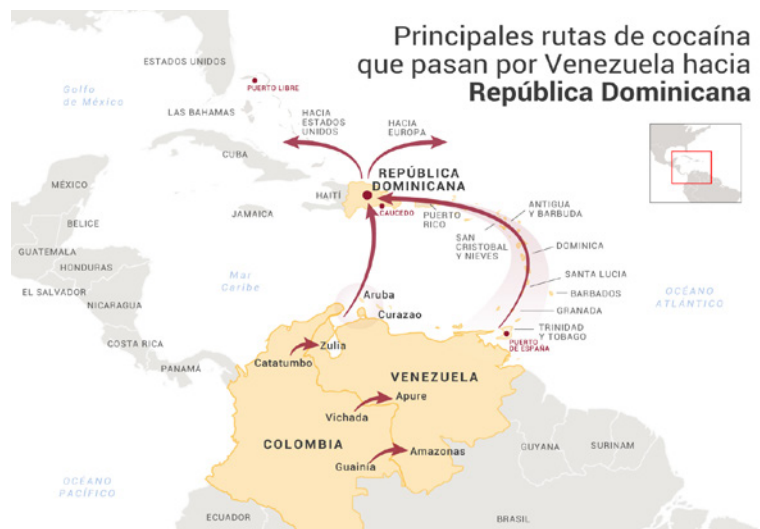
Principales rutas de cocaína que pasan por Venezuela hacia **República Dominicana**

ESTADOS UNIDOS

PUERTO LIBRE

Golfo de México

LAS BAHAMAS

HACIA ESTADOS UNIDOS

HACIA EUROPA

CUBA

MÉXICO

REPÚBLICA DOMINICANA

HAITÍ

CAUCEDO

ANTIGUA Y BARBUDA

BELICE

JAMAICA

PUERTO RICO

GUATEMALA

SAN CRISTOBAL Y NIEVES

DOMINICA

HONDURAS

SANTA LUCIA

Mar Caribe

EL SALVADOR

NICARAGUA

Aruba

BARBADOS

OCÉANO ATLÁNTICO

Curazao

GRANADA

TRINIDAD Y TOBAGO

COSTA RICA

PUERTO DE ESPAÑA

Zulia

Catatumbo

PANAMÁ

VENEZUELA

Apure

Vichada

COLOMBIA

GUYANA

SURINAM

Amazonas

Guainía

OCÉANO PACÍFICO

ECUADOR

BRASIL